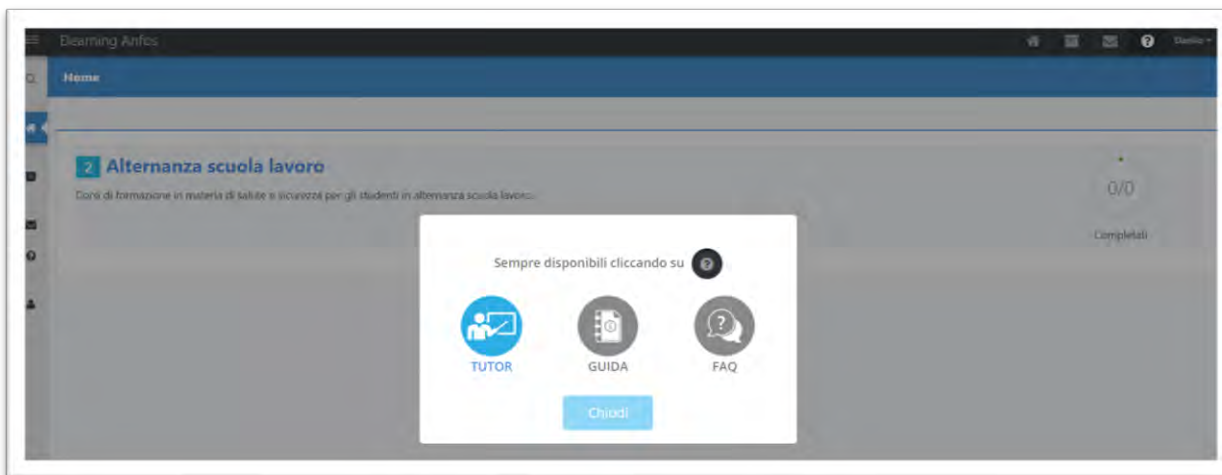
Elearning Anfos

Danilo

Home

2 Alternanza scuola lavoro

Corsi di formazione in materia di salute e sicurezza per gli studenti in alternanza scuola lavoro.

0/0

Completati

Sempre disponibili cliccando su

TUTOR

GUIDA

FAQ

Chiudi